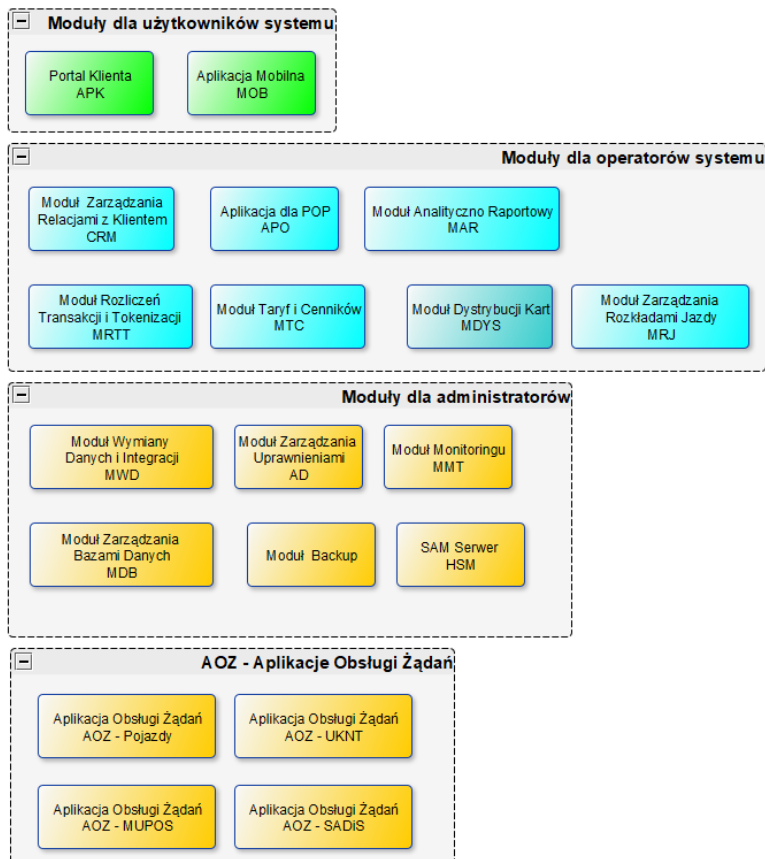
Moduły dla użytkowników systemu

Portal Klienta
APK

Aplikacja Mobilna
MOB

Moduły dla operatorów systemu

Moduł Zarządzania Relacjami z Klientem
CRM

Aplikacja dla POP
APO

Moduł Analityczno Raportowy
MAR

Moduł Rozliczeń Transakcji i Tokenizacji
MRTT

Moduł Taryf i Cenników
MTC

Moduł Dystrybucji Kart
MDYS

Moduł Zarządzania Rozkładami Jazdy
MRJ

Moduły dla administratorów

Moduł Wymiany Danych i Integracji
MWD

Moduł Zarządzania Uprawnieniami
AD

Moduł Monitoringu
MMT

Moduł Zarządzania Bazami Danych
MDB

Moduł Backup

SAM Serwer
HSM

AOZ - Aplikacje Obsługi Żądań

Aplikacja Obsługi Żądań
AOZ - Pojazdy

Aplikacja Obsługi Żądań
AOZ - UKNT

Aplikacja Obsługi Żądań
AOZ - MUPOS

Aplikacja Obsługi Żądań
AOZ - SADiS